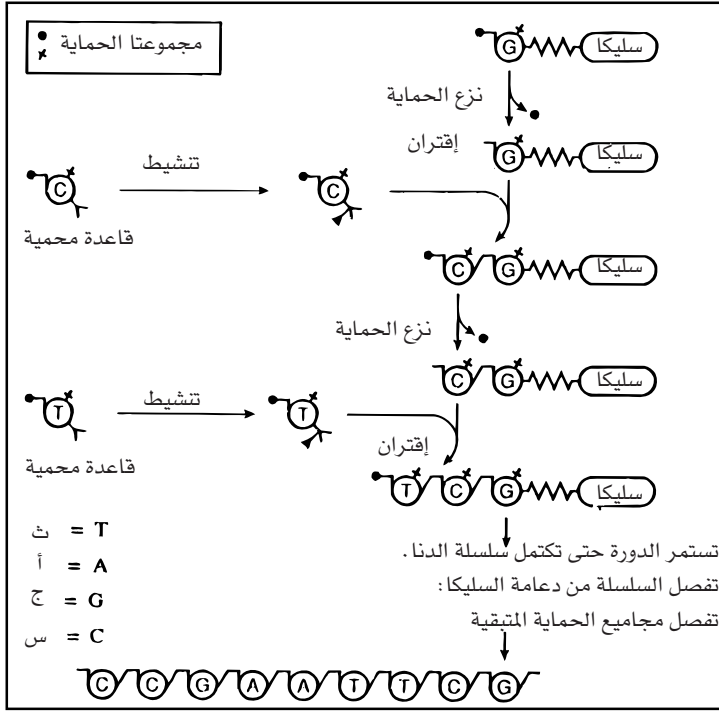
مجموعتا الحماية

G سليكا

نزع الحماية

إقتران

G سليكا

تنشيط

C

C

قاعدة محمية

C G سليكا

نزع الحماية

C G سليكا

تنشيط

T

T

إقتران

قاعدة محمية

T C G سليكا

ث = T

أ = A

ج = G

س = C

تستمر الدورة حتى تكتمل سلسلة الدنا .

تفصل السلسلة من دعامة السليكا :

تفصل مجاميع الحماية المتبقية

C C G A A T T C G